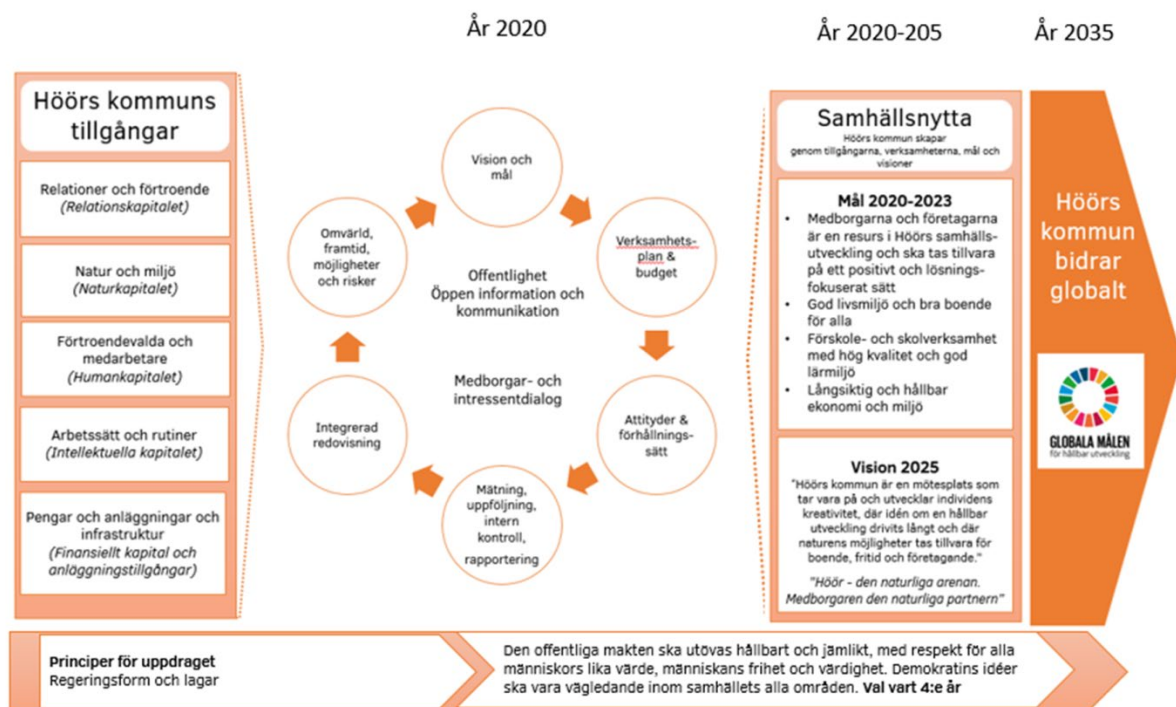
År 2020

År 2020-205

År 2035

Höörs kommuns tillgångar

Relationer och förtroende
(Relationskapitalet)

Natur och miljö
(Naturkapitalet)

Förtroendevalda och medarbetare
(Humankapitalet)

Arbetssätt och rutiner
(Intellektuella kapitalet)

Pengar och anläggningar och infrastruktur
(Finansiellt kapital och anläggningstillgångar)

Vision och mål

Verksamhetsplan & budget

Attityder & förhållningssätt

Mätning, uppföljning, intern kontroll, rapportering

Integrerad redovisning

Omvärld, framtid, möjligheter och risker

Offentlighet
Öppen information och kommunikation

Medborgar- och intressentdialog

Samhällsnytta
Höörs kommun skapar genom tillgångarna, verksamheterna, mål och visioner

Mål 2020-2023
• Medborgarna och företagarna är en resurs i Höörs samhällsutveckling och ska tas tillvara på ett positivt och lösningsfokuserat sätt
• God livsmiljö och bra boende för alla
• Förskole- och skolverksamhet med hög kvalitet och god lärmiljö
• Långsiktig och hållbar ekonomi och miljö

Vision 2025
"Höörs kommun är en mötesplats som tar vara på och utvecklar individens kreativitet, där idén om en hållbar utveckling drivits långt och där naturens möjligheter tas tillvara för boende, fritid och företagande."

"Höör - den naturliga arenan. Medborgaren den naturliga partnern"

Höörs kommun bidrar globalt

GLOBALA MÅLEN
för hållbar utveckling

Principer för uppdraget
Regeringsform och lagar

Den offentliga makten ska utövas hållbart och jämlikt, med respekt för alla människors lika värde, människans frihet och värdighet. Demokratins idéer ska vara vägledande inom samhällets alla områden. Val vart 4:e år